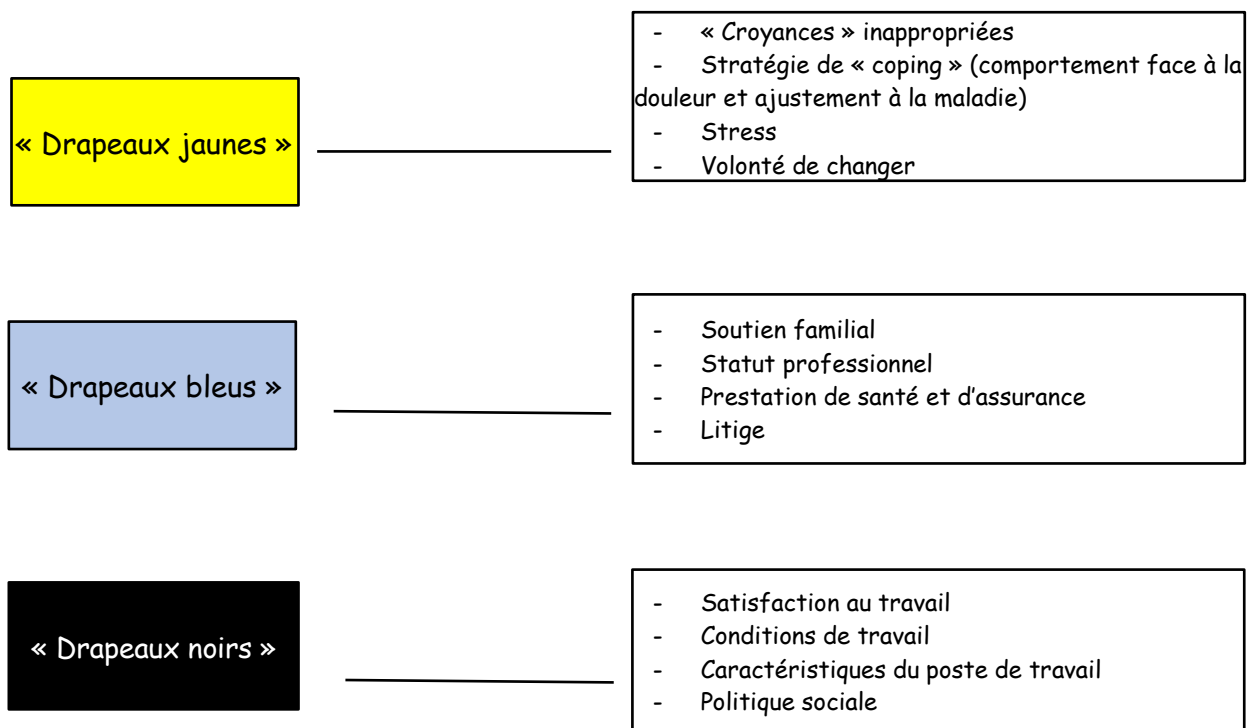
« Drapeaux jaunes »

- « Croyances » inappropriées
- Stratégie de « coping » (comportement face à la douleur et ajustement à la maladie)
- Stress
- Volonté de changer

« Drapeaux bleus »

- Soutien familial
- Statut professionnel
- Prestation de santé et d'assurance
- Litige

« Drapeaux noirs »

- Satisfaction au travail
- Conditions de travail
- Caractéristiques du poste de travail
- Politique sociale